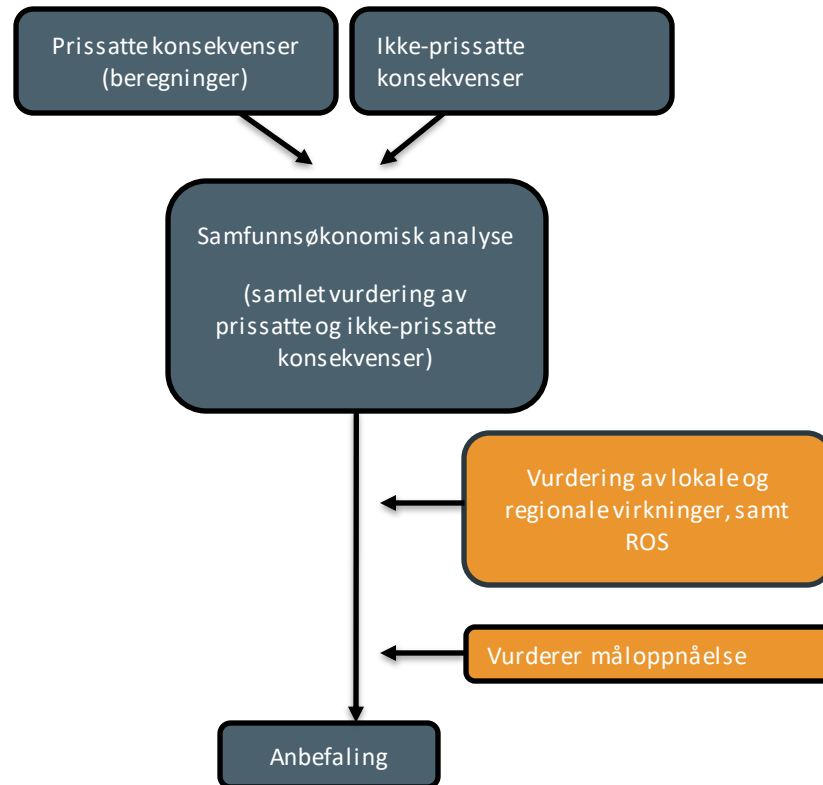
Prissatte konsekvenser (beregninger)

Ikke-prissatte konsekvenser

Samfunnsøkonomisk analyse

(samlet vurdering av prissatte og ikke-prissatte konsekvenser)

Vurdering av lokale og regionale virkninger, samt ROS

Vurderer måloppnåelse

Anbefaling